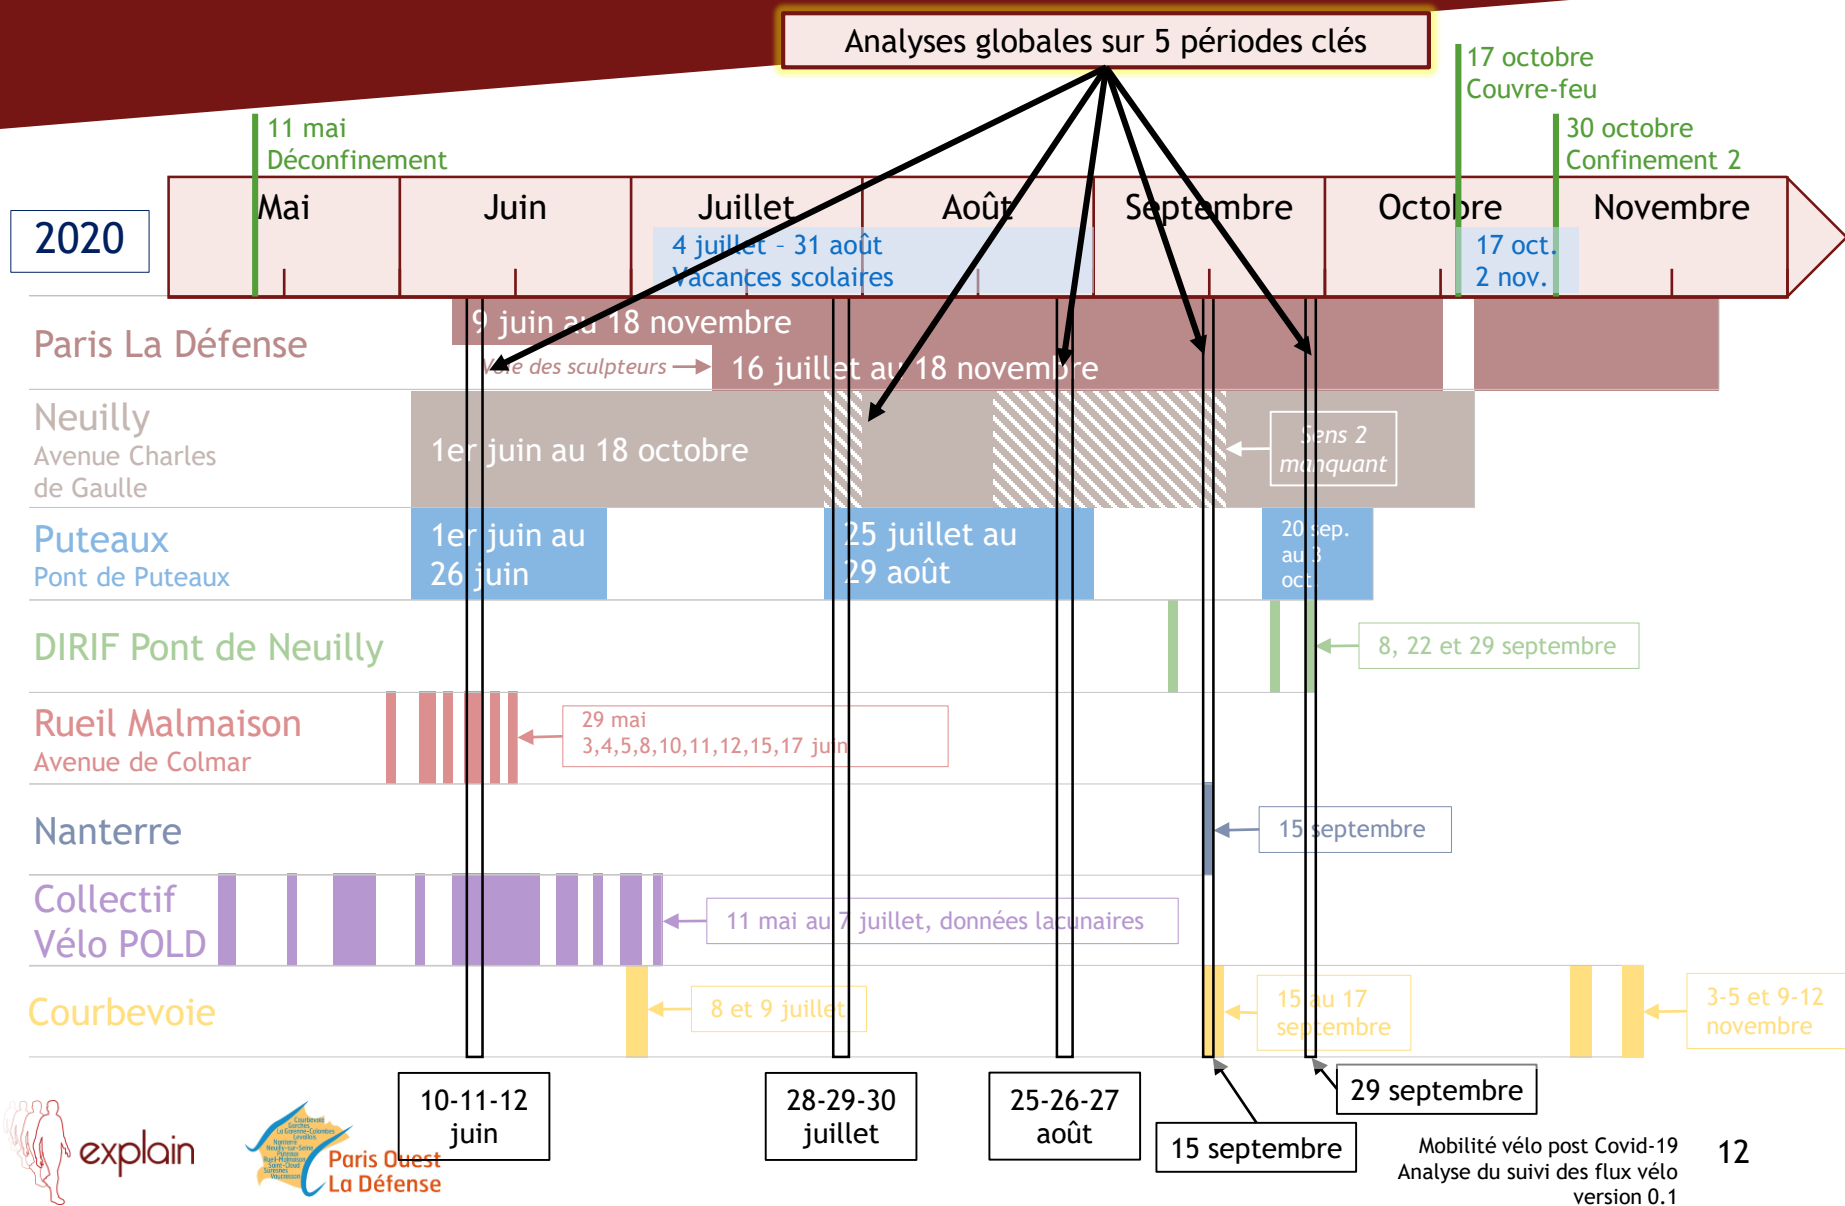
Analyses globales sur 5 périodes clés

17 octobre
Couvre-feu

30 octobre
Confinement 2

11 mai
Déconfinement

2020

Mai

Juin

Juillet

Août

Septembre

Octobre

Novembre

4 juillet - 31 août
Vacances scolaires

17 oct.
2 nov.

Paris La Défense

9 juin au 18 novembre

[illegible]e des sculpteurs

16 juillet au 18 novembre

Neuilly
Avenue Charles de Gaulle

1er juin au 18 octobre

Sens 2 manquant

Puteaux
Pont de Puteaux

1er juin au 26 juin

25 juillet au 29 août

20 sep. au 3 oct.

DIRIF Pont de Neuilly

8, 22 et 29 septembre

Rueil Malmaison
Avenue de Colmar

29 mai
3,4,5,8,10,11,12,15,17 juin

Nanterre

15 septembre

Collectif Vélo POLD

11 mai au 7 juillet, données lacunaires

Courbevoie

8 et 9 juillet

15 au 17 septembre

3-5 et 9-12 novembre

10-11-12 juin

28-29-30 juillet

25-26-27 août

15 septembre

29 septembre

explain

Paris Ouest La Défense

Mobilité vélo post Covid-19
Analyse du suivi des flux vélo
version 0.1

12